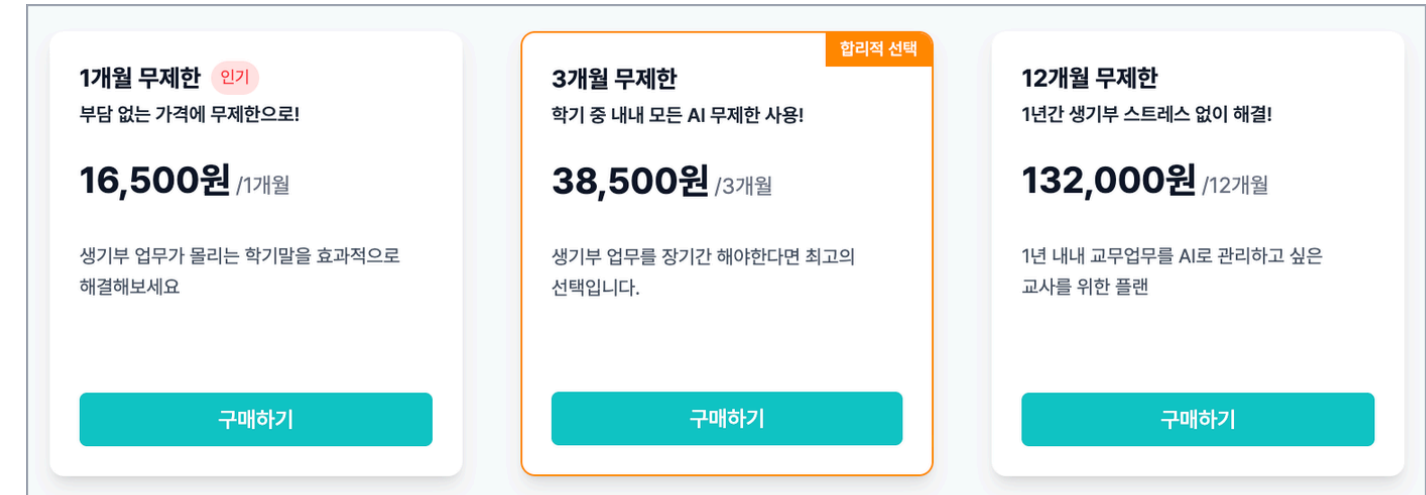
1개월 무제한 인기
부담 없는 가격에 무제한으로!

16,500원 /1개월

생기부 업무가 몰리는 학기말을 효과적으로 해결해보세요

구매하기

합리적 선택
3개월 무제한
학기 중 내내 모든 AI 무제한 사용!

38,500원 /3개월

생기부 업무를 장기간 해야한다면 최고의 선택입니다.

구매하기

12개월 무제한
1년간 생기부 스트레스 없이 해결!

132,000원 /12개월

1년 내내 교무업무를 AI로 관리하고 싶은 교사를 위한 플랜

구매하기